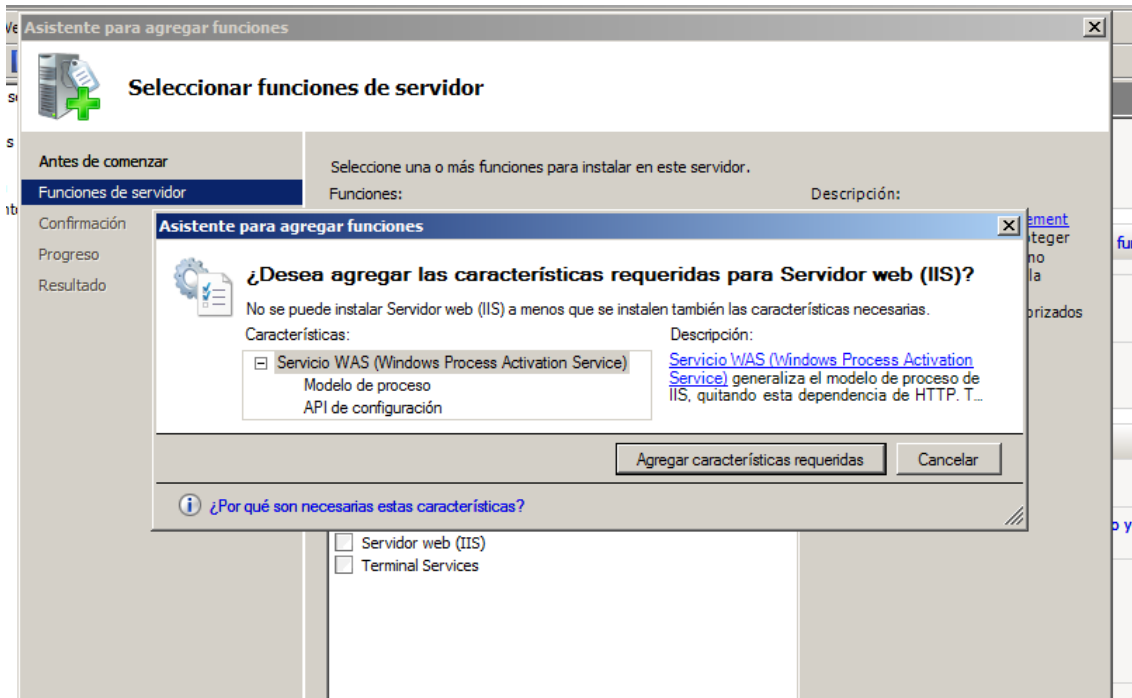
Asistente para agregar funciones

Seleccionar funciones de servidor

Antes de comenzar
Funciones de servidor
Confirmación
Progreso
Resultado

Seleccione una o más funciones para instalar en este servidor.
Funciones:
Descripción:

ement
teger
no
la
orizados

Asistente para agregar funciones

¿Desea agregar las características requeridas para Servidor web (IIS)?

No se puede instalar Servidor web (IIS) a menos que se instalen también las características necesarias.

Características:
Servicio WAS (Windows Process Activation Service)
Modelo de proceso
API de configuración

Descripción:
Servicio WAS (Windows Process Activation Service) generaliza el modelo de proceso de IIS, quitando esta dependencia de HTTP. T...

Agregar características requeridas
Cancelar

¿Por qué son necesarias estas características?

Servidor web (IIS)
Terminal Services